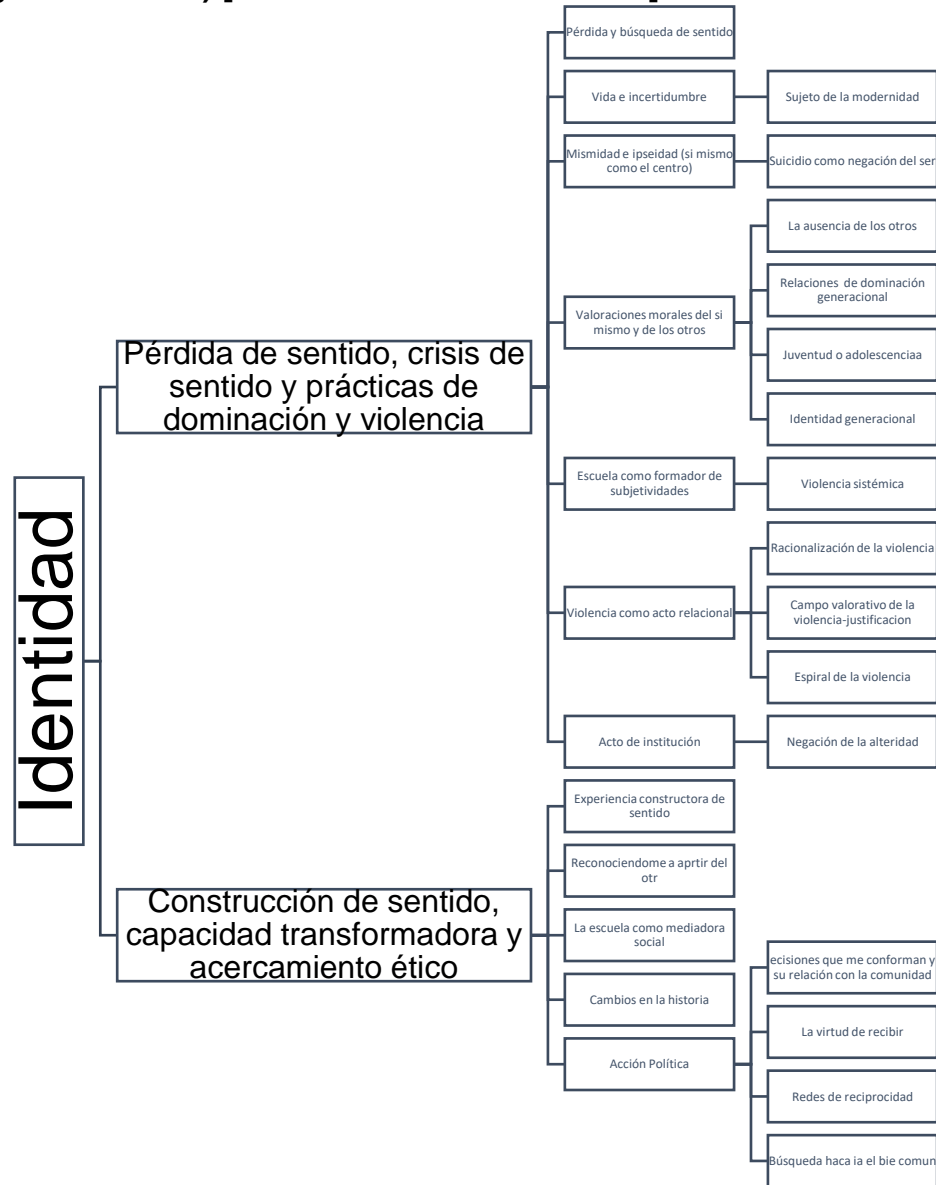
Identidad

Pérdida de sentido, crisis de sentido y prácticas de dominación y violencia

Pérdida y búsqueda de sentido

Vida e incertidumbre

Sujeto de la modernidad

Mismidad e ipseidad (si mismo como el centro)

Suicidio como negación del ser

Valoraciones morales del si mismo y de los otros

La ausencia de los otros

Relaciones de dominación generacional

Juventud o adolescenciaa

Identidad generacional

Escuela como formador de subjetividades

Violencia sistémica

Violencia como acto relacional

Racionalización de la violencia

Campo valorativo de la violencia-justificacion

Espiral de la violencia

Acto de institución

Negación de la alteridad

Construcción de sentido, capacidad transformadora y acercamiento ético

Experiencia constructora de sentido

Reconociendome a aprtir del otr

La escuela como mediadora social

Cambios en la historia

Acción Política

ecisiones que me conforman y su relación con la comunidad

La virtud de recibir

Redes de reciprocidad

Búsqueda haca ia el bie comun